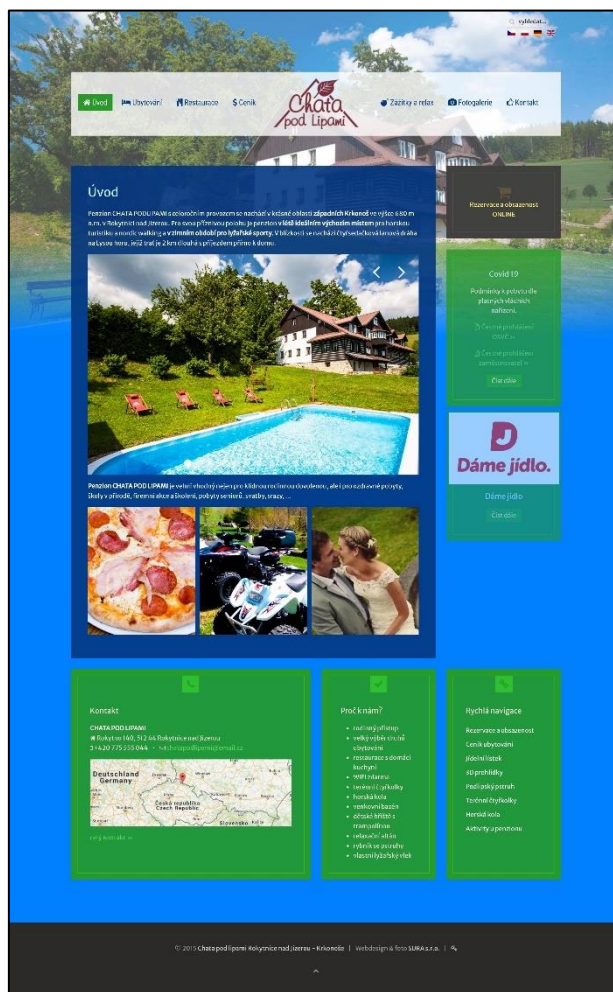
vyhledat...

Úvod | Ubytování | Restaurace | $ Ceník | Chata pod Lipami | Zážitky a relax | Fotogalerie | Kontakt

Úvod

Penzion CHATA POD LIPAMI s celoročním provozem se nachází v krásné oblasti západních Krkonoš ve výšce 680 m n.m. v Rokytnici nad Jizerou. Pro svou příjemnou polohu je penzion v létě ideálním výchozím místem pro horskou turistiku a nordic walking a v zimním období pro lyžařské sporty. V blízkosti se nachází čtyřsedačková lanová dráha na Lysou horu, jejíž trať je 2 km dlouhá s příjezdem přímo k domu.

Penzion CHATA POD LIPAMI je velmi vhodný nejen pro klidnou rodinnou dovolenou, ale i pro zadávané pobyty, školy v přírodě, firemní akce a školení, pobyty seniorů, svatby, srazy, ...

Rezervace a obsazenost ONLINE

Covid 19

Podmínky a pobyt dle platných vládních nařízení.

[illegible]

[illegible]

Číst dále

Dáme jídlo.

Dáme jídlo

Číst dále

Kontakt

CHATA POD LIPAMI
Rokytno 160, 512 44 Rokytnice nad Jizerou
+420 775 555 044 · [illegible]

Deutschland Germany
Česká republika Czech Republic
Slovensko

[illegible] »

Proč k nám?

- rodinný přístup
- velký výběr druhů ubytování
- restaurace s domácí kuchyní
- WiFi zdarma
- terénní čtyřkolky
- horská kola
- venkovní bazén
- dětské hřiště s trampolínou
- relaxační sítě
- rybník se zurvaly
- vlastní lyžařský vlek

Rychlá navigace

Rezervace a obsazenost
Ceník ubytování
Jídelní lístek
3D prohlídky
Podlipský potrah
Terénní čtyřkolky
Horská kola
Aktivity v penzionu

© 2015 Chata pod lipami Rokytnice nad Jizerou – Krkonoše | Webdesign & foto SURA s.r.o. |